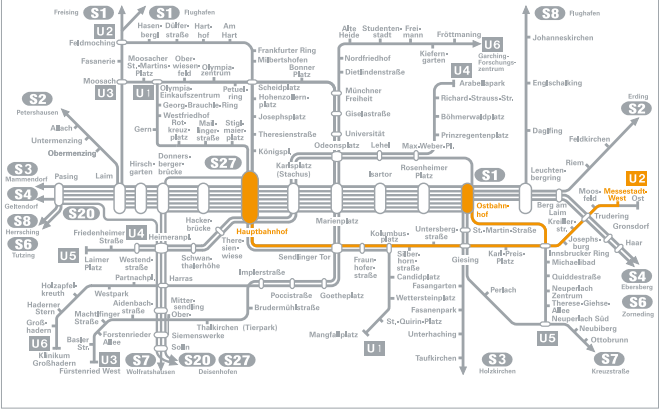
Freising S1 Flughafen U2 S8 Flughafen
Feldmoching Hasenbergl Dülferstraße Harthof Am Hart Alte Heide Studentenstadt Freimann Fröttmaning U6 Johanneskirchen
Fasanerie Moosacher St.-Martins-Platz Oberwiesenfeld Olympiazentrum Frankfurter Ring Milbertshofen Bonner Platz Nordfriedhof Dietlindenstraße Kieferngarten Garching-Forschungszentrum
Moosach U3 U1 Olympia-Einkaufszentrum Petuelring Scheidplatz Hohenzollernplatz Münchner Freiheit U4 Arabellapark Englschalking
S2 Petershausen Georg-Brauchle-Ring Westfriedhof Rotkreuzplatz Maillingerstraße Stiglmaierplatz Josephsplatz Giselastraße Richard-Strauss-Str. S2 Erding
Allach Gern Theresienstraße Universität Böhmerwaldplatz Daglfing
Untermenzing Prinzregentenplatz Feldkirchen
Obermenzing Hirschgarten Donnersbergerbrücke S27 Königsplatz Odeonsplatz Lehel Max-Weber-Pl. Riem
S3 Mammendorf Pasing Laim Karlsplatz (Stachus) Isartor Rosenheimer Platz S1 Leuchtenbergring
S4 Geltendorf Marienplatz Ostbahnhof Berg am Laim Moosfeld Messestadt-West U2 Ost
S8 Herrsching S20 Hackerbrücke Hauptbahnhof Trudering Gronsdorf
S6 Tutzing Friedenheimer Straße U4 Theresienwiese Kolumbusplatz Untersbergstraße St.-Martin-Straße Kreillerstr. Josephsburg Haar
U5 Laimer Platz Westendstraße Schwanthalerhöhe Heimeranplatz Sendlinger Tor Fraunhoferstraße Silberhornstraße Giesing Karl-Preis-Platz Innsbrucker Ring Michaelibad S4 Ebersberg
Holzapfelkreuth Partnachplatz Harras Implerstraße Candidplatz Quiddestraße S6 Zorneding
Hadern Stern Westpark Poccistraße Goetheplatz Fasangarten Neuperlach Zentrum
Großhadern U6 Machtlfinger Straße Aidenbachstraße Mittersendling Brudermühlstraße Wettersteinplatz Perlach Therese-Giehse-Allee
Klinikum Großhadern Basler Str. Forstenrieder Allee Obersendling Thalkirchen (Tierpark) St.-Quirin-Platz Fasanenpark Neuperlach Süd
Fürstenried West U3 Siemenswerke Mangfallplatz U1 Unterhaching U5 Neubiberg
S7 Wolfratshausen S20 Deisenhofen S27 Solln Taufkirchen S3 Holzkirchen Ottobrunn S7 Kreuzstraße